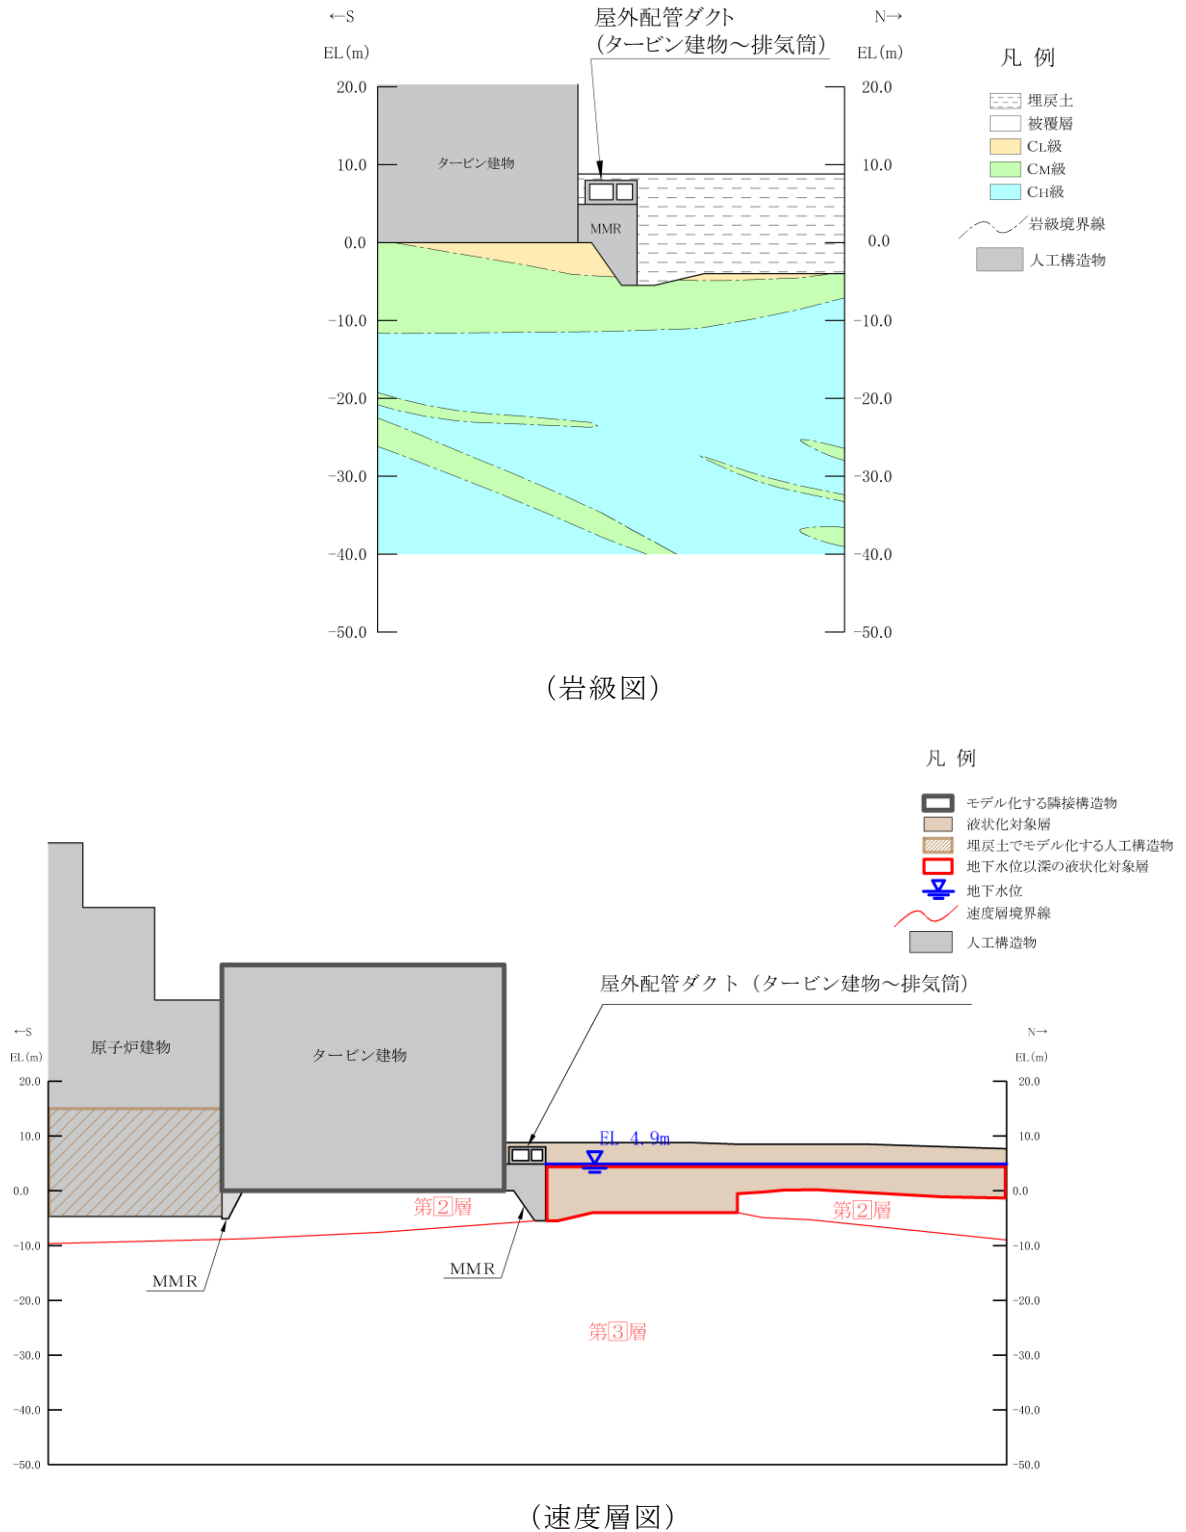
←S
EL(m)
屋外配管ダクト
(タービン建物～排気筒)
N→
EL(m)

20.0
10.0
0.0
−10.0
−20.0
−30.0
−40.0
−50.0

タービン建物
MMR

20.0
10.0
0.0
−10.0
−20.0
−30.0
−40.0
−50.0

凡 例
埋戻土
被覆層
CL級
CM級
CH級
岩級境界線
人工構造物

(岩級図)

凡 例
モデル化する隣接構造物
液状化対象層
埋戻土でモデル化する人工構造物
地下水位以深の液状化対象層
地下水位
速度層境界線
人工構造物

屋外配管ダクト（タービン建物～排気筒）

←S
EL(m)
原子炉建物
タービン建物
N→
EL(m)

20.0
10.0
0.0
-10.0
-20.0
-30.0
-40.0
-50.0

EL 4.9m
第2層
第2層
MMR
MMR
第3層

20.0
10.0
0.0
-10.0
-20.0
-30.0
-40.0
-50.0

(速度層図)